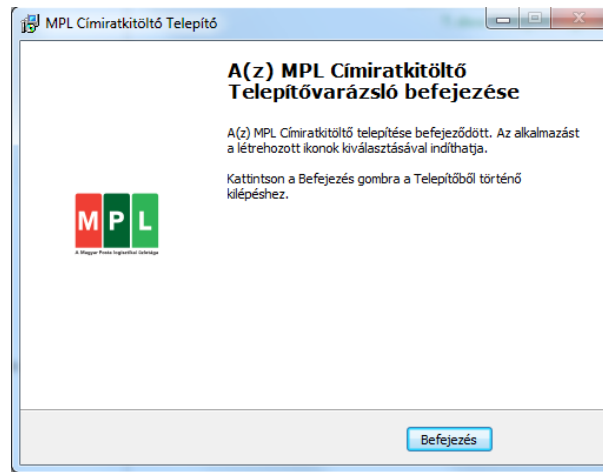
MPL Címiratkitöltő Telepítő

A(z) MPL Címiratkitöltő Telepítővarázsló befejezése

A(z) MPL Címiratkitöltő telepítése befejeződött. Az alkalmazást a létrehozott ikonok kiválasztásával indíthatja.

Kattintson a Befejezés gombra a Telepítőből történő kilépéshez.

M P L
A Magyar Posta logisztikai üzletága

Befejezés